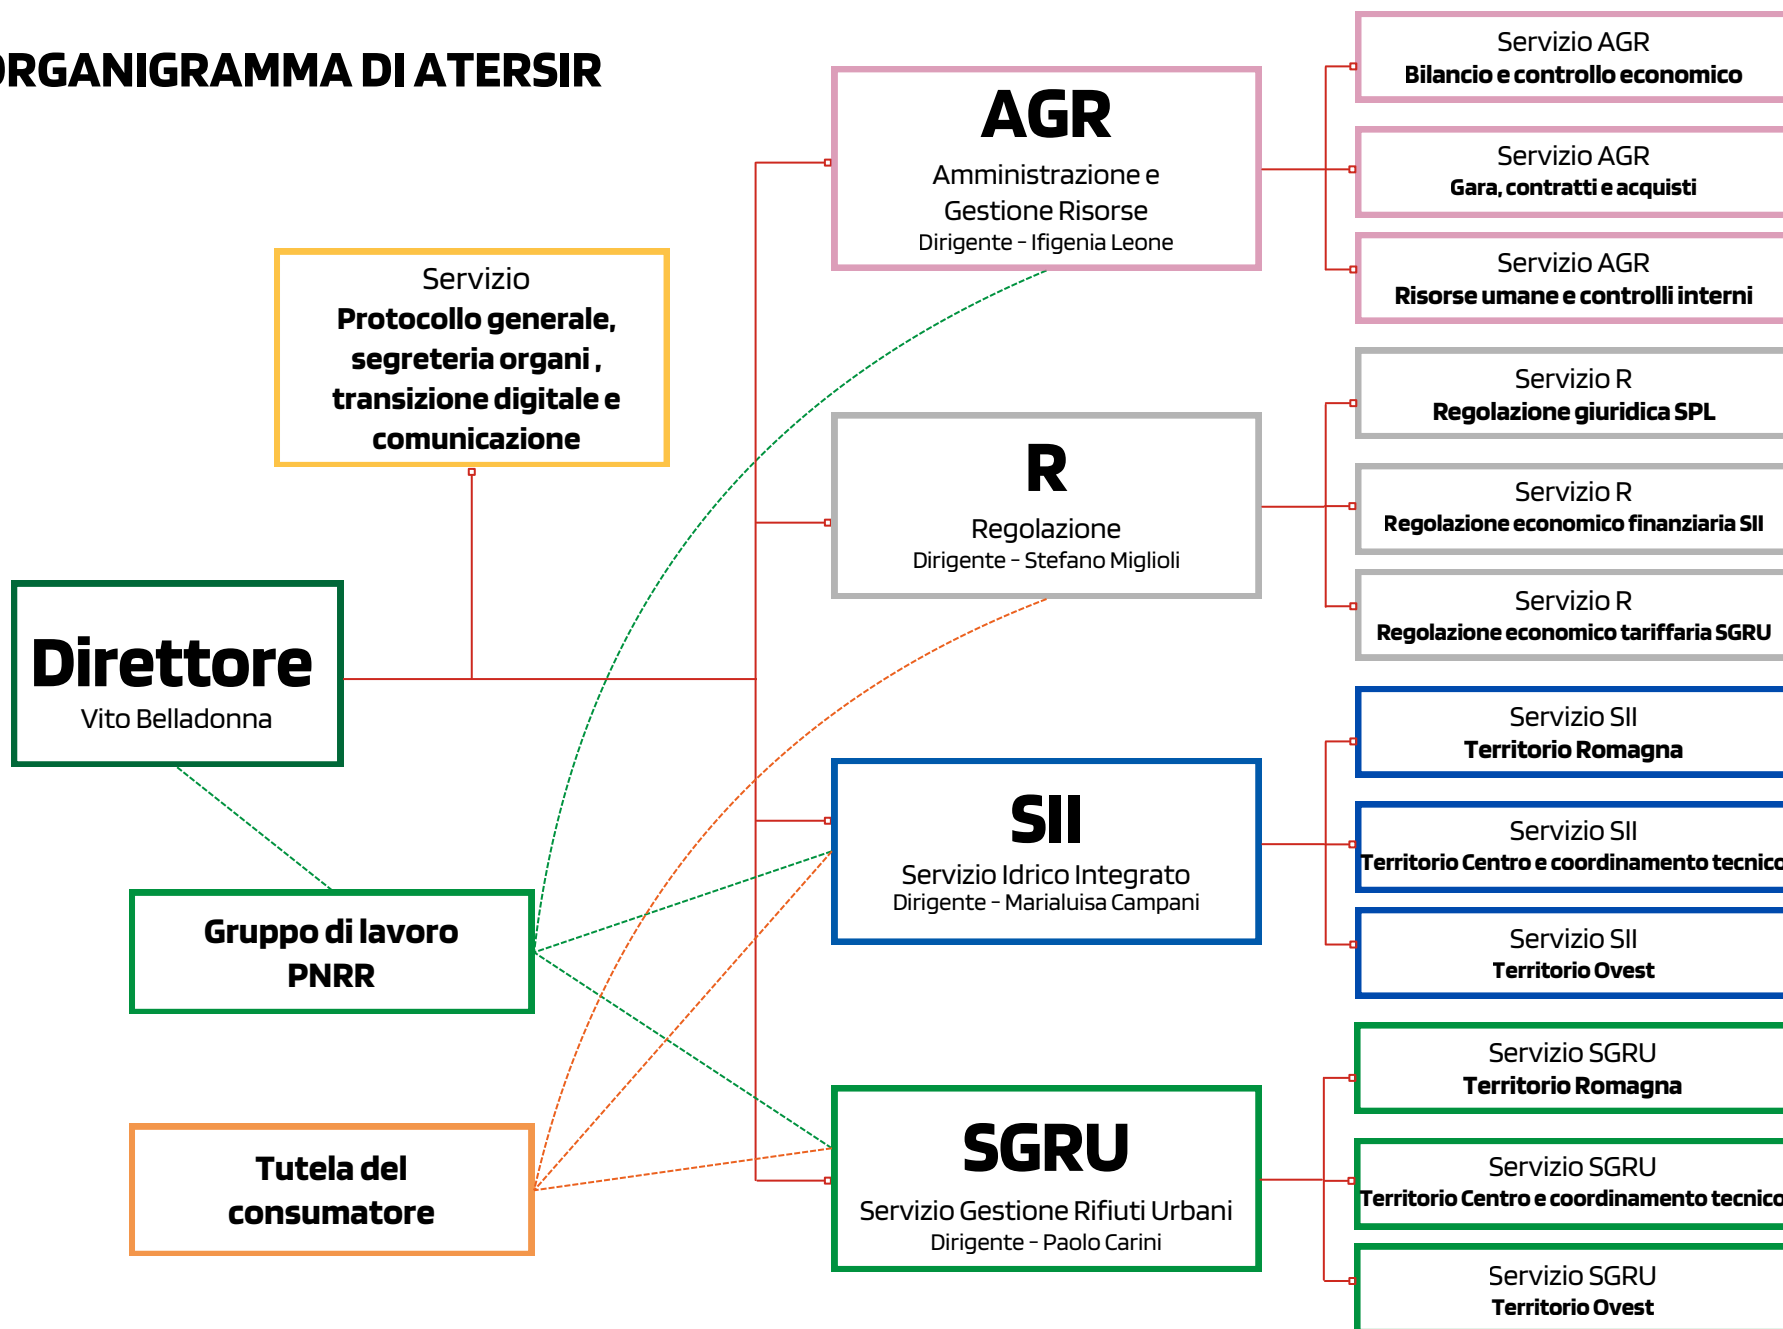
RGANIGRAMMA DI ATERSIR

Servizio
Protocollo generale, segreteria organi , transizione digitale e comunicazione

Direttore
Vito Belladonna

Gruppo di lavoro PNRR

Tutela del consumatore

AGR
Amministrazione e Gestione Risorse
Dirigente - Ifigenia Leone

R
Regolazione
Dirigente - Stefano Miglioli

SII
Servizio Idrico Integrato
Dirigente - Marialuisa Campani

SGRU
Servizio Gestione Rifiuti Urbani
Dirigente - Paolo Carini

Servizio AGR
Bilancio e controllo economico

Servizio AGR
Gara, contratti e acquisti

Servizio AGR
Risorse umane e controlli interni

Servizio R
Regolazione giuridica SPL

Servizio R
Regolazione economico finanziaria SII

Servizio R
Regolazione economico tariffaria SGRU

Servizio SII
Territorio Romagna

Servizio SII
Territorio Centro e coordinamento tecnic

Servizio SII
Territorio Ovest

Servizio SGRU
Territorio Romagna

Servizio SGRU
Territorio Centro e coordinamento tecnic

Servizio SGRU
Territorio Ovest